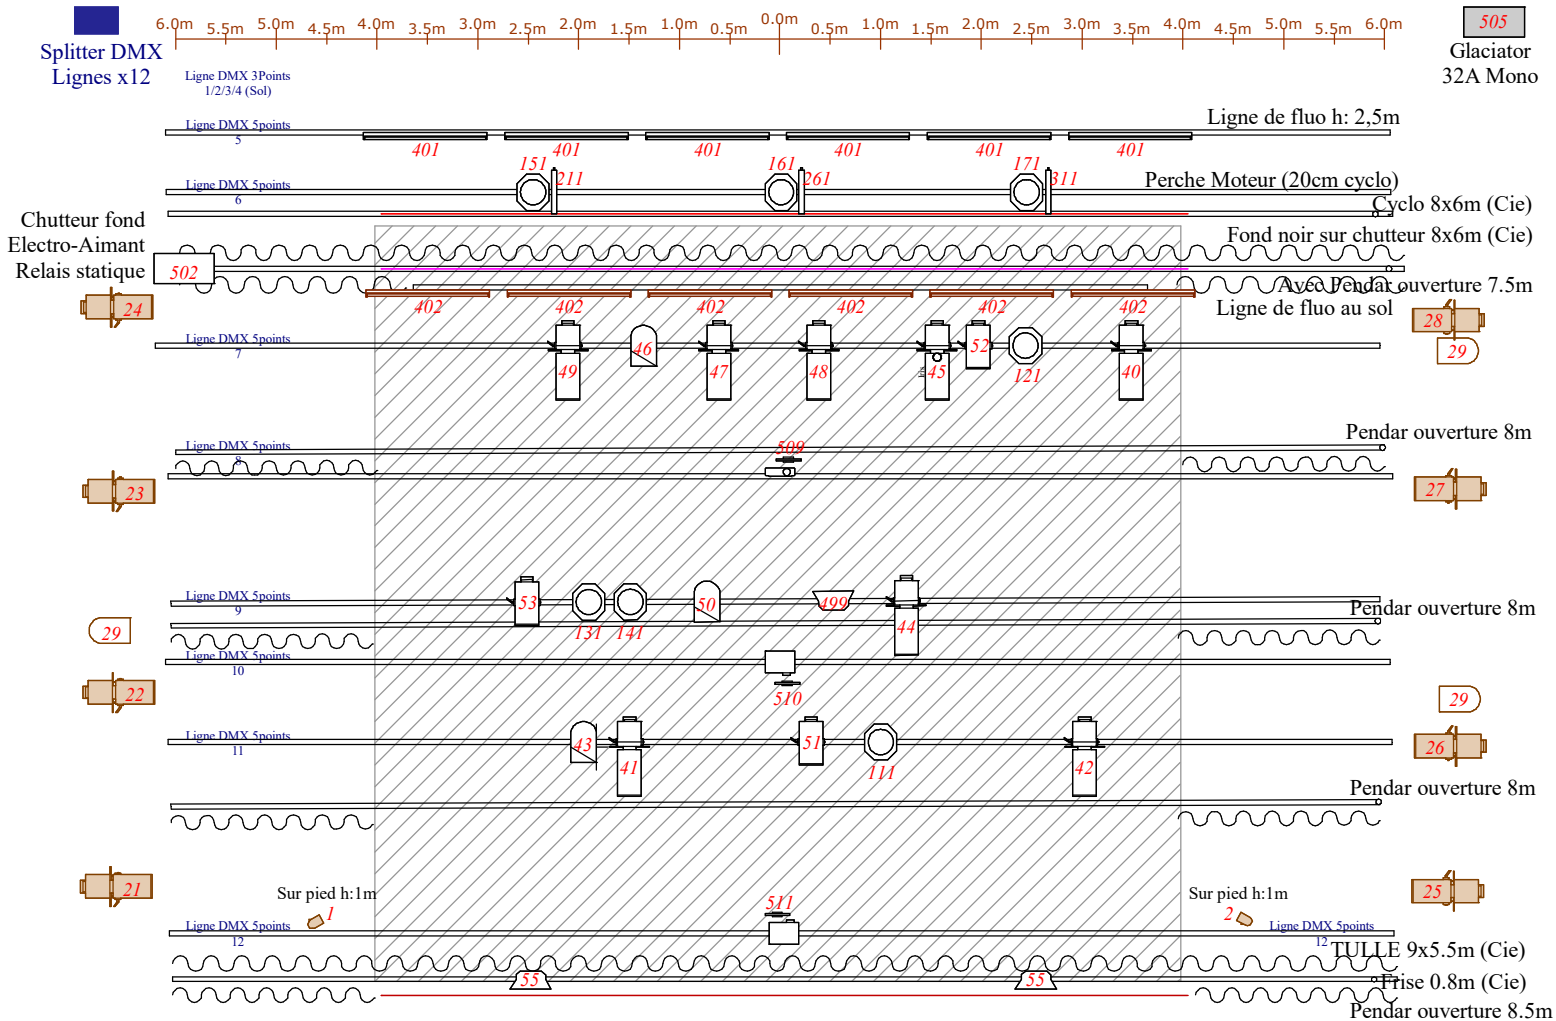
Splitter DMX
Lignes x12

6.0m 5.5m 5.0m 4.5m 4.0m 3.5m 3.0m 2.5m 2.0m 1.5m 1.0m 0.5m 0.0m 0.5m 1.0m 1.5m 2.0m 2.5m 3.0m 3.5m 4.0m 4.5m 5.0m 5.5m 6.0m

505
Glaciator
32A Mono

Ligne DMX 3Points
1/2/3/4 (Sol)

Ligne DMX 5points
5
Ligne de fluo h: 2,5m
401 401 401 401 401 401

151 211 161 261 171 311
Ligne DMX 5points
6
Perche Moteur (20cm cyclo)
Cyclo 8x6m (Cie)

Chutteur fond
Electro-Aimant
Relais statique
502
Fond noir sur chutteur 8x6m (Cie)
Avec Pendar ouverture 7.5m
Ligne de fluo au sol
24
402 402 402 402 402 402
28
Ligne DMX 5points
7
49 46 47 48 45 52 121 40
29

Ligne DMX 5points
8
509
Pendar ouverture 8m
23
27

Ligne DMX 5points
9
53 131 141 50 499 44
Pendar ouverture 8m
29
Ligne DMX 5points
10
510
22
29
Ligne DMX 5points
11
43 41 51 111 42
26
Pendar ouverture 8m

21
Sur pied h:1m
1
511
Sur pied h:1m
2
25
Ligne DMX 5points
12
Ligne DMX 5points
12
TULLE 9x5.5m (Cie)
55 55
Frise 0.8m (Cie)
Pendar ouverture 8.5m